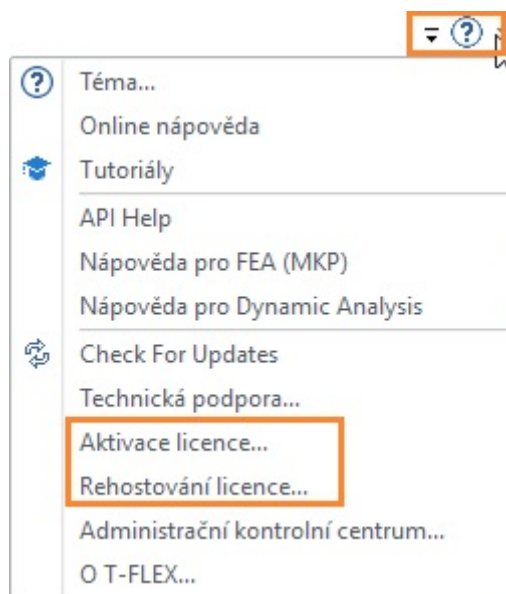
Téma...
Online nápověda
Tutoriály
API Help
Nápověda pro FEA (MKP)
Nápověda pro Dynamic Analysis
Check For Updates
Technická podpora...
Aktivace licence...
Rehostování licence...
Administrační kontrolní centrum...
O T-FLEX...